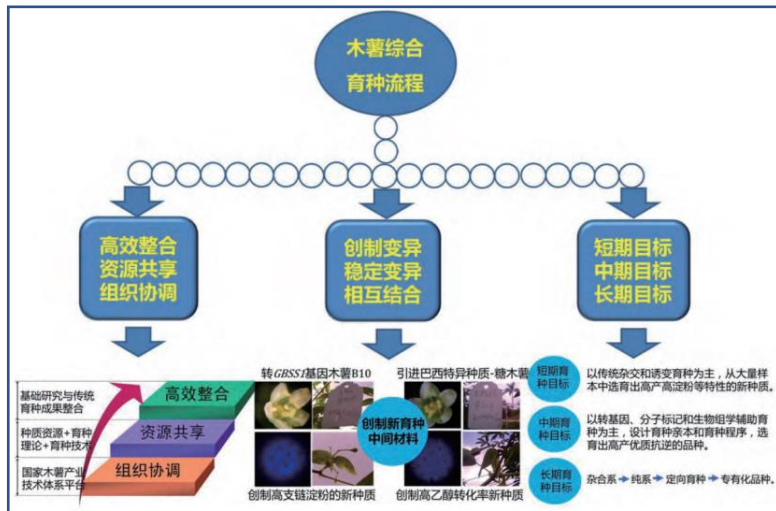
木薯综合育种流程

高效整合
资源共享
组织协调

创制变异
稳定变异
相互结合

短期目标
中期目标
长期目标

基础研究与传统育种成果整合
种质资源+育种理论+育种技术
国家木薯产业技术体系平台

高效整合
资源共享
组织协调

转*GBSS1*基因木薯B10
引进巴西特异种质-糖木薯

创制新育种中间材料

创制高支链淀粉的新种质
创制高乙醇转化率新种质

短期育种目标
以传统杂交和诱变育种为主，从大量样本中选育出高产高淀粉等特性的新种质。

中期育种目标
以转基因、分子标记和生物组学辅助育种为主，设计育种亲本和育种程序，选育出高产优质抗逆的品种。

长期育种目标
杂合系 → 纯系 → 定向育种 → 专有化品种。